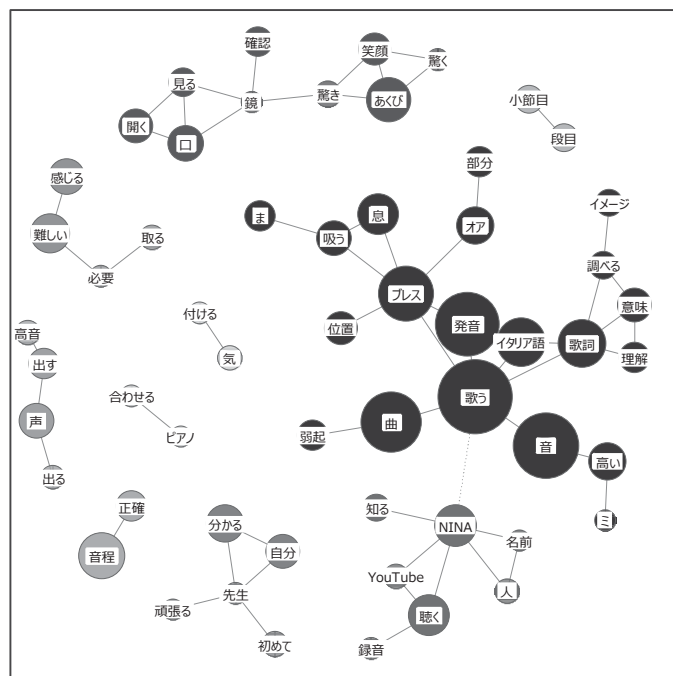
確認
笑顔
驚く
見る
鏡
驚き
あくび
開く
口
小節目
段目
部分
感じる
ま
息
イメージ
吸う
オア
難しい
取る
調べる
必要
ブレス
意味
付ける
発音
高音
位置
イタリア語
歌詞
出す
気
理解
歌う
合わせる
声
曲
ピアノ
弱起
音
高い
出る
正確
ミ
知る
NINA
分かる
名前
自分
音程
YouTube
人
先生
頑張る
聴く
初めて
録音